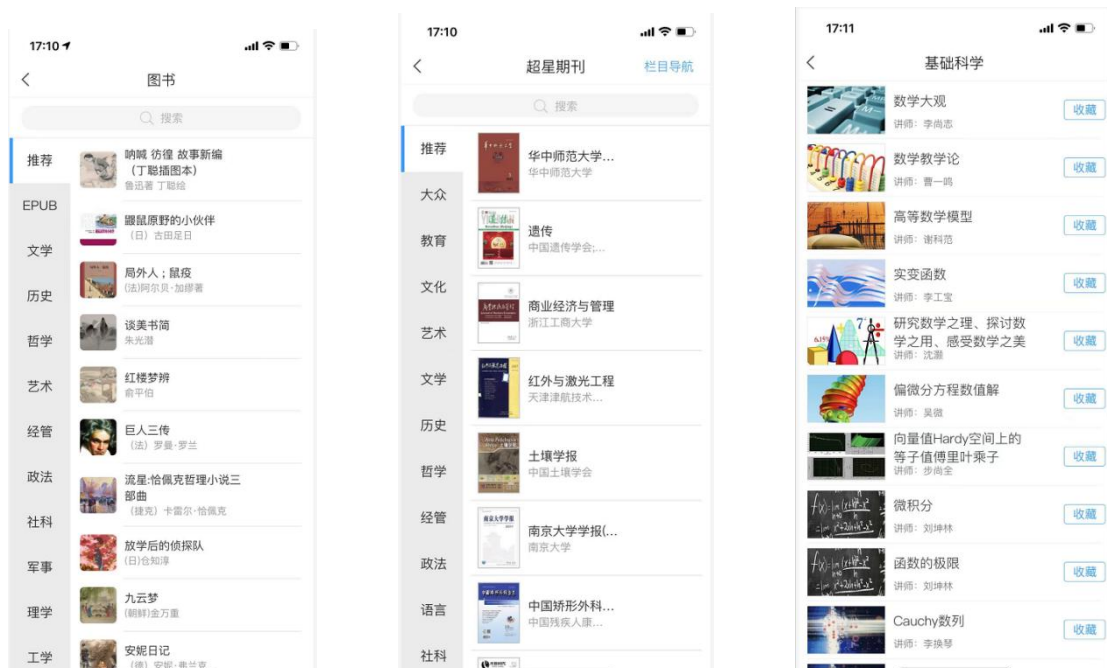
17:10
<
图书
搜索
推荐
EPUB
文学
历史
哲学
艺术
经管
政法
社科
军事
理学
工学

呐喊 彷徨 故事新编（丁聪插图本）
鲁迅著 丁聪绘
跟鼠原野的小伙伴
（日）吉田足日
局外人；鼠疫
（法）阿尔贝·加缪著
谈美书简
朱光潜
红楼梦辨
俞平伯
巨人三传
（法）罗曼·罗兰
流星:恰佩克哲理小说三部曲
（捷克）卡雷尔·恰佩克
放学后的侦探队
（日）合知津
九云梦
（朝鲜）金万重
安妮日记
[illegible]

17:10
<
超星期刊
栏目导航
搜索
推荐
大众
教育
文化
艺术
文学
历史
哲学
经管
政法
语言
社科

华中师范大学...
华中师范大学
遗传
中国遗传学会;...
商业经济与管理
浙江工商大学
红外与激光工程
天津津航技术...
土壤学报
中国土壤学会
南京大学学报(...
南京大学
中国矫形外科...
中国残疾人康...

17:11
<
基础科学
数学大观
讲师：李尚志
收藏
数学教学论
讲师：曹一鸣
收藏
高等数学模型
讲师：谢科范
收藏
实变函数
讲师：李工宝
收藏
研究数学之理、探讨数学之用、感受数学之美
讲师：沈灏
收藏
偏微分方程数值解
讲师：吴微
收藏
向量值Hardy空间上的等子值傅里叶乘子
讲师：步尚全
收藏
微积分
讲师：刘坤林
收藏
函数的极限
讲师：刘坤林
收藏
Cauchy数列
讲师：李换琴
收藏